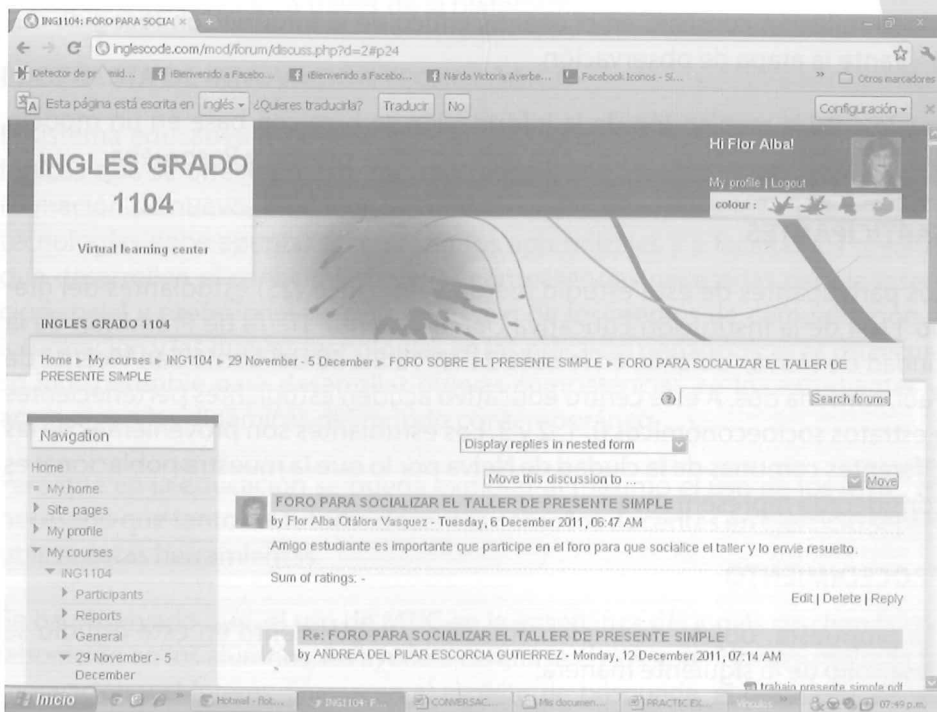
ING1104: FORO PARA SOCIAL ×

inglescode.com/mod/forum/discuss.php?d=2#p24

Detector de pr...meid... | ¡Bienvenido a Facebo... | ¡Bienvenido a Facebo... | Narda Victoria Averbe... | Facebook Iconos - Sí... | Otros marcadores

Esta página está escrita en inglés ¿Quieres traducirla? Traducir No Configuración

INGLES GRADO 1104

Virtual learning center

Hi Flor Alba!

My profile | Logout

colour :

INGLES GRADO 1104

Home ► My courses ► ING1104 ► 29 November - 5 December ► FORO SOBRE EL PRESENTE SIMPLE ► FORO PARA SOCIALIZAR EL TALLER DE PRESENTE SIMPLE

Search forums

Navigation

Home
My home
Site pages
My profile
My courses
ING1104
Participants
Reports
General
29 November - 5 December

Display replies in nested form

Move this discussion to ... Move

FORO PARA SOCIALIZAR EL TALLER DE PRESENTE SIMPLE
by Flor Alba Otálora Vasquez - Tuesday, 6 December 2011, 06:47 AM

Amigo estudiante es importante que participe en el foro para que socialice el taller y lo envíe resuelto.

Sum of ratings: -

Edit | Delete | Reply

Re: FORO PARA SOCIALIZAR EL TALLER DE PRESENTE SIMPLE
by ANDREA DEL PILAR ESCORCIA GUTIERREZ - Monday, 12 December 2011, 07:14 AM

trabajo presente simple.pdf

Inicio | Hotmail - flot... | ING1104: F... | CONVERSAC... | Mis documen... | PRACTICE EL... | 07:49 p.m.